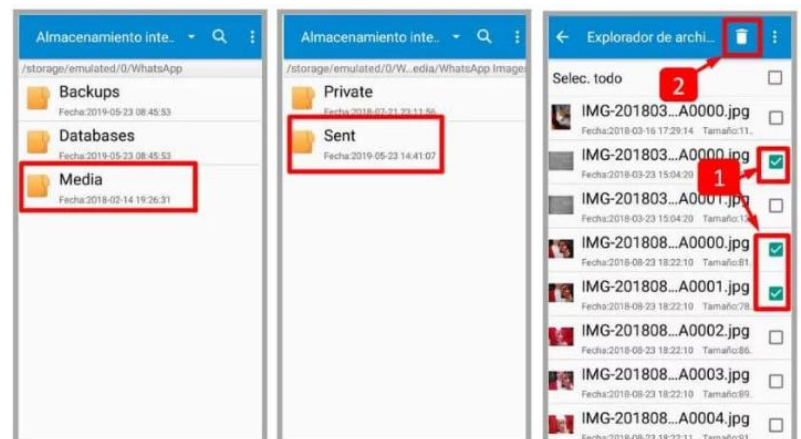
Almacenamiento inte...

/storage/emulated/0/WhatsApp

Backups
Fecha:2019-05-23 08:45:53

Databases
Fecha:2019-05-23 08:45:53

Media
Fecha:2018-02-14 19:26:31

Almacenamiento inte...

/storage/emulated/0/W...edia/WhatsApp Images

Private
Fecha:2018-07-21 23:11:56

Sent
Fecha:2019-05-23 14:41:07

Explorador de archi...

2

Selec. todo

IMG-201803...A0000.jpg
Fecha:2018-03-16 17:29:14 Tamaño:11...

IMG-201803...A0000.jpg
Fecha:2018-03-23 15:04:20 Tamaño:...

1

IMG-201803...A0001.jpg
Fecha:2018-03-23 15:04:20 Tamaño:...

IMG-201808...A0000.jpg
Fecha:2018-08-23 18:22:10 Tamaño:81...

IMG-201808...A0001.jpg
Fecha:2018-08-23 18:22:10 Tamaño:78...

IMG-201808...A0002.jpg
Fecha:2018-08-23 18:22:10 Tamaño:86...

IMG-201808...A0003.jpg
Fecha:2018-08-23 18:22:10 Tamaño:89...

IMG-201808...A0004.jpg
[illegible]